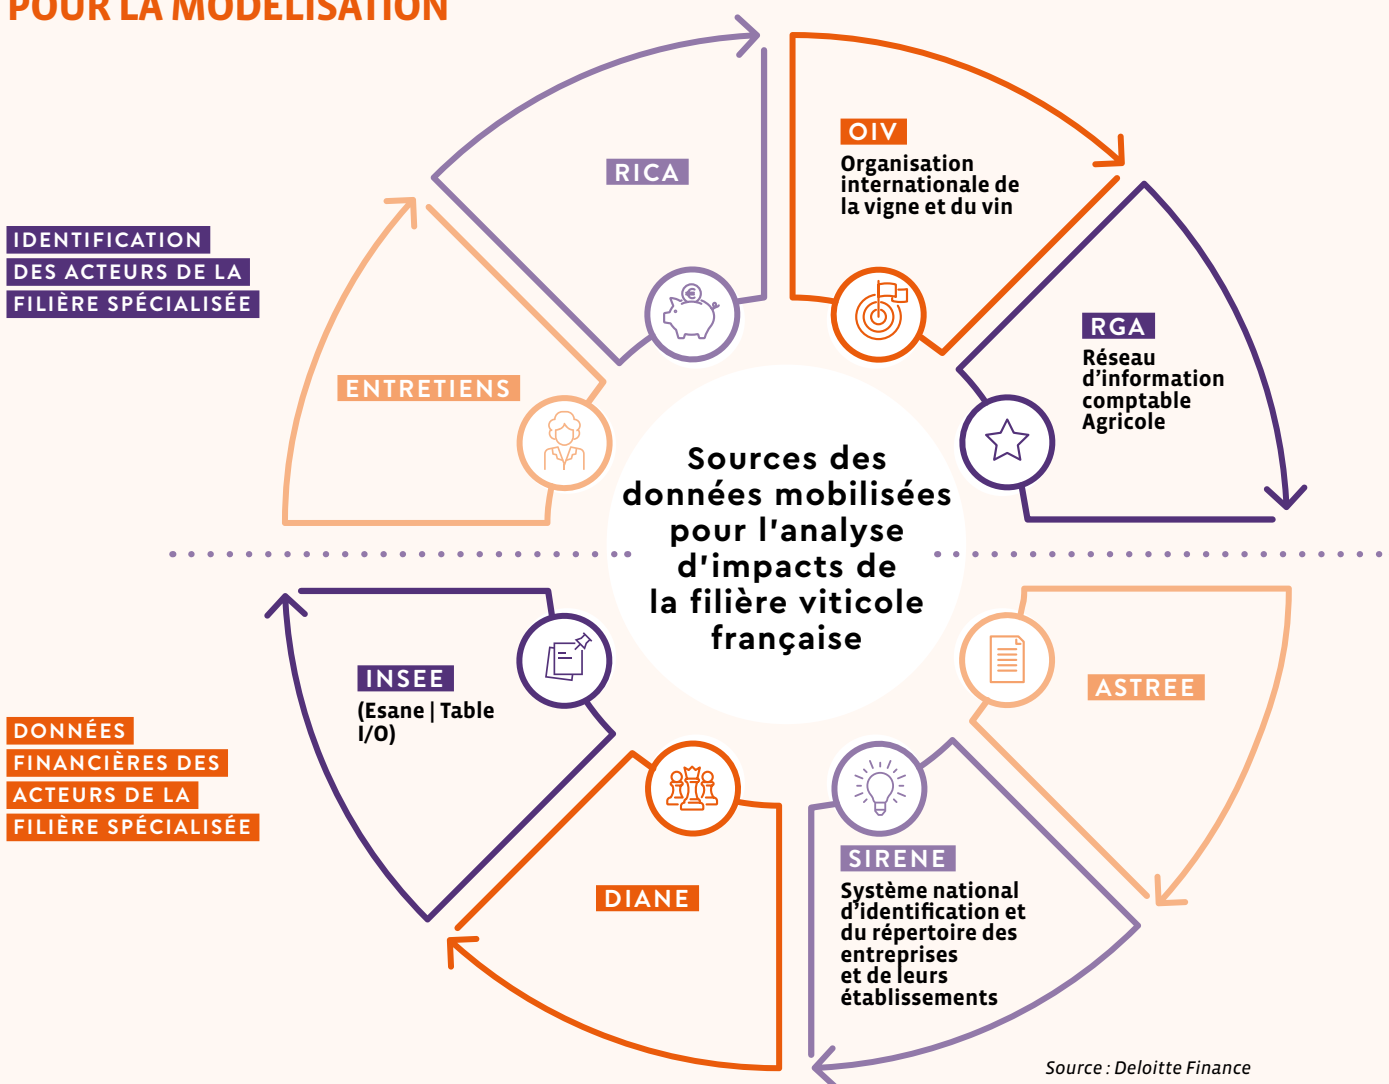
POUR LA MODÉLISATION

IDENTIFICATION DES ACTEURS DE LA FILIÈRE SPÉCIALISÉE

RICA

OIV
Organisation internationale de la vigne et du vin

ENTRETIENS

RGA
Réseau d'information comptable Agricole

Sources des données mobilisées pour l'analyse d'impacts de la filière viticole française

DONNÉES FINANCIÈRES DES ACTEURS DE LA FILIÈRE SPÉCIALISÉE

INSEE
(Esane | Table I/O)

ASTREE

DIANE

SIRENE
Système national d'identification et du répertoire des entreprises et de leurs établissements

Source : Deloitte Finance